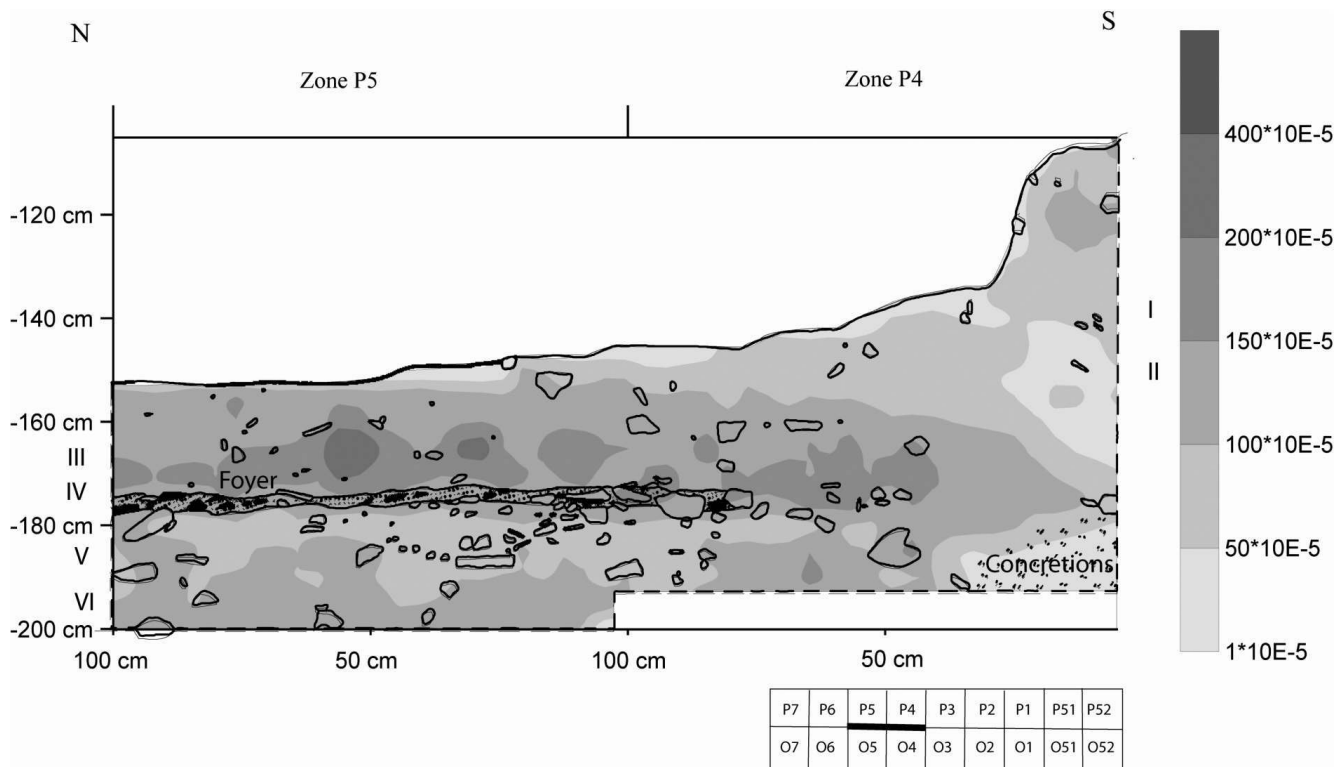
N

S

Zone P5

Zone P4

-120 cm

-140 cm

-160 cm

III

IV

-180 cm

V

VI

-200 cm

Foyer

I

II

Concrétions

100 cm

50 cm

100 cm

50 cm

400*10E-5

200*10E-5

150*10E-5

100*10E-5

50*10E-5

1*10E-5

| P7 | P6 | P5 | P4 | P3 | P2 | P1 | P51 | P52 |
|---|---|---|---|---|---|---|---|---|
| O7 | O6 | O5 | O4 | O3 | O2 | O1 | O51 | O52 |